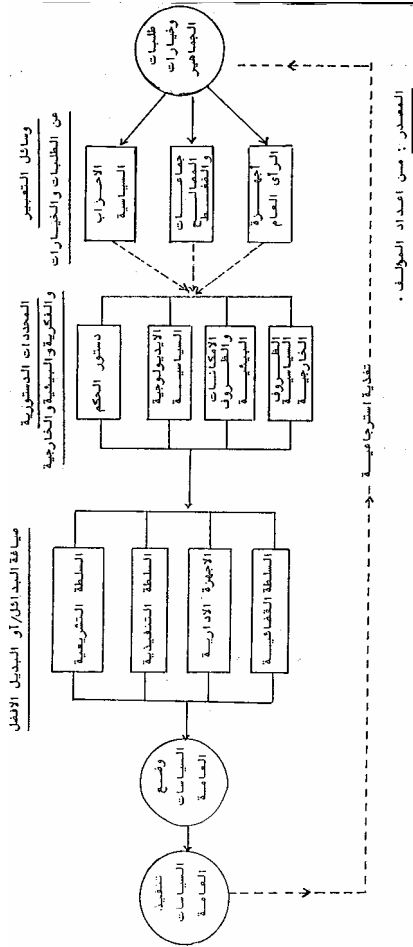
طلبات وخيارات الجماهير

وسائل التعبير عن الطلبات والخيارات

الاحزاب السياسية
جماعات المصالح والضغط
أجهزة الرأي العام

المحددات الدستورية والفكرية والبيئية والخارجية

دستور الحكم
الايديولوجية السياسية
الامكانات والظروف البيئية
الظروف السياسية الخارجية

صياغة البدائل او البديل الافضل

السلطة التشريعية
السلطة التنفيذية
الاجهزة الادارية
السلطة القضائية

وضع السياسات العامة

تنفيذ السياسات العامة

تغذية استرجاعية

المصدر : من اعداد المؤلف .